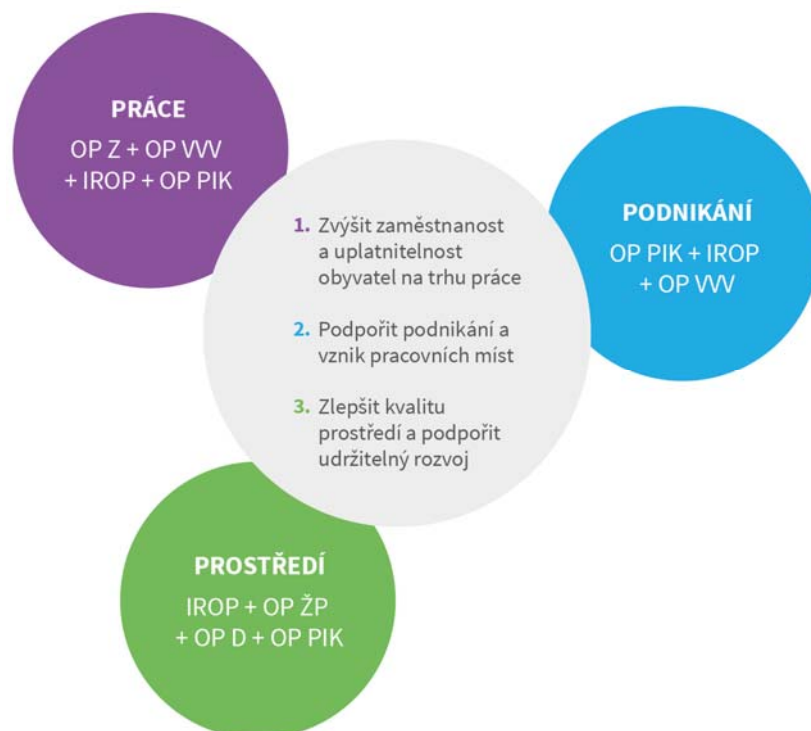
PRÁCE
OP Z + OP VVV
+ IROP + OP PIK

1. Zvýšit zaměstnanost a uplatnitelnost obyvatel na trhu práce

2. Podpořit podnikání a vznik pracovních míst

3. Zlepšit kvalitu prostředí a podpořit udržitelný rozvoj

PODNIKÁNÍ
OP PIK + IROP
+ OP VVV

PROSTŘEDÍ
IROP + OP ŽP
+ OP D + OP PIK